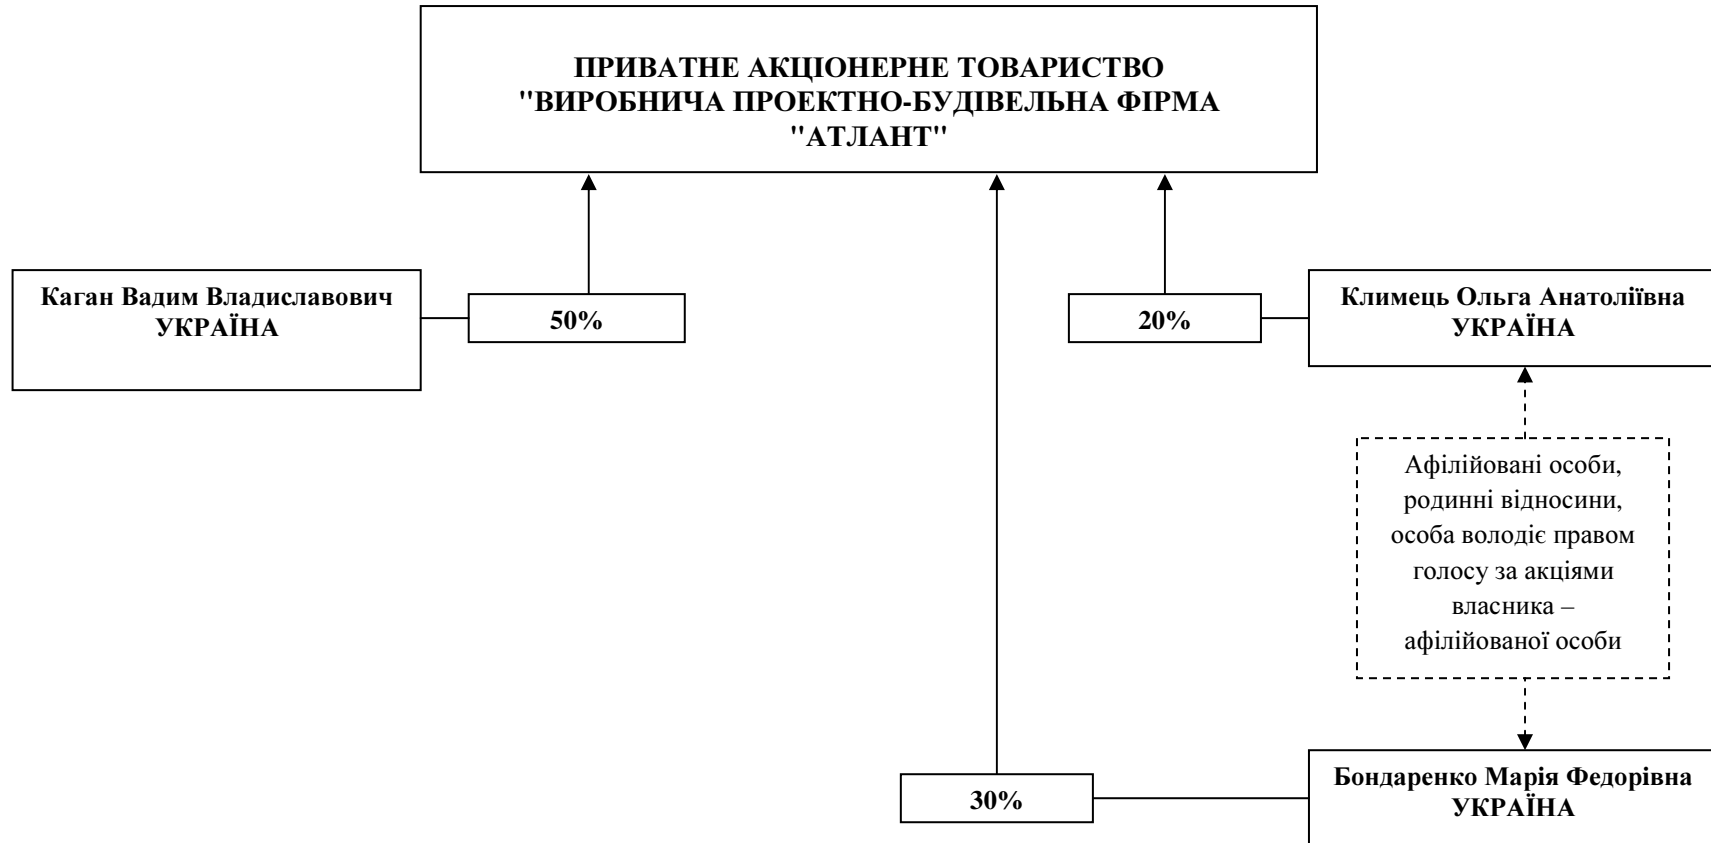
ПРИВАТНЕ АКЦІОНЕРНЕ ТОВАРИСТВО "ВИРОБНИЧА ПРОЕКТНО-БУДІВЕЛЬНА ФІРМА "АТЛАНТ"

Каган Вадим Владиславович
УКРАЇНА

50%

20%

Климець Ольга Анатоліївна
УКРАЇНА

Афілійовані особи, родинні відносини, особа володіє правом голосу за акціями власника – афілійованої особи

30%

Бондаренко Марія Федорівна
УКРАЇНА